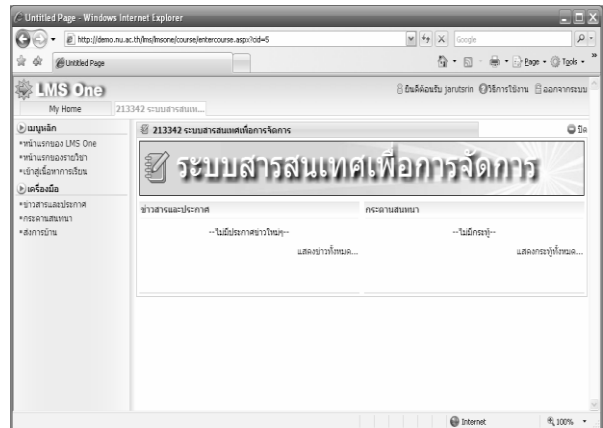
Untitled Page - Windows Internet Explorer

http://demo.nu.ac.th/lms/lmsone/course/entercourse.aspx?cid=5

Google

Untitled Page

Page · Tools ·

LMS One

ยินดีต้อนรับ jarutsrin วิธีการใช้งาน ออกจากระบบ

My Home

213342 ระบบสารสนเท...

เมนูหลัก

•หน้าแรกของ LMS One
•หน้าแรกของรายวิชา
•เข้าสู่เนื้อหาการเรียน

เครื่องมือ

•ข่าวสารและประกาศ
•กระดานสนทนา
•สั่งการบ้าน

213342 ระบบสารสนเทศเพื่อการจัดการ

ปิด

ระบบสารสนเทศเพื่อการจัดการ

ข่าวสารและประกาศ

--ไม่มีประกาศข่าวใหม่--

แสดงข่าวทั้งหมด...

กระดานสนทนา

--ไม่มีกระทู้--

แสดงกระทู้ทั้งหมด...

Internet

100%